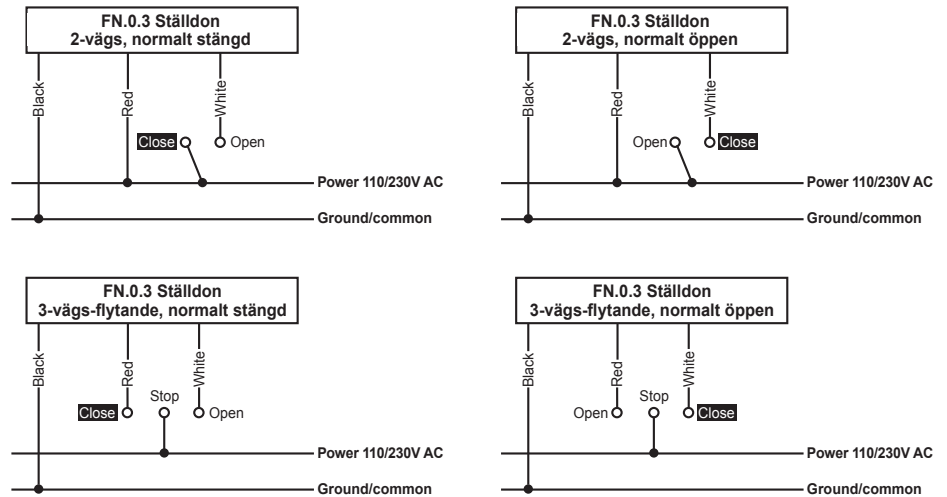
FN.0.3 Ställdon
2-vägs, normalt stängd

Black
Red
White
Close
Open
Power 110/230V AC
Ground/common

FN.0.3 Ställdon
2-vägs, normalt öppen

Black
Red
White
Open
Close
Power 110/230V AC
Ground/common

FN.0.3 Ställdon
3-vägs-flytande, normalt stängd

Black
Red
White
Close
Stop
Open
Power 110/230V AC
Ground/common

FN.0.3 Ställdon
3-vägs-flytande, normalt öppen

Black
Red
White
Open
Stop
Close
Power 110/230V AC
Ground/common